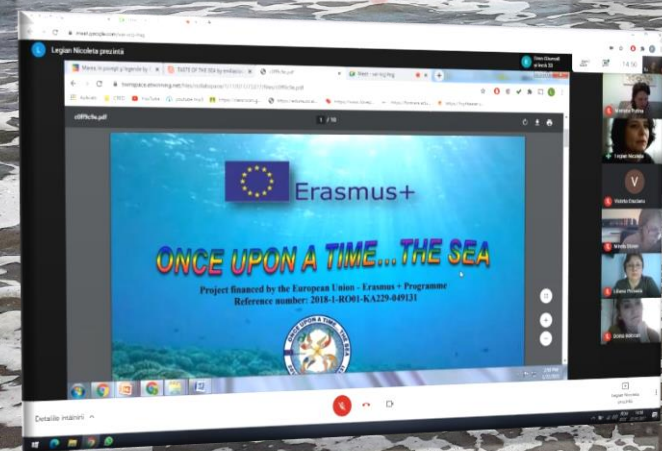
Legian Nicoleta prezintă

meet.google.com

Marea în poveşti şi legende by
TASTE OF THE SEA by eTwinning
c0ff9c9e.pdf
Meet

twinspace.etwinning.net

c0ff9c9e.pdf

1 / 10

Erasmus+

ONCE UPON A TIME...THE SEA

Project financed by the European Union - Erasmus + Programme
Reference number: 2018-1-RO01-KA229-049131

ONCE UPON A TIME ... THE SEA

14:50

Legian Nicoleta

V

Detaliile întâlnirii